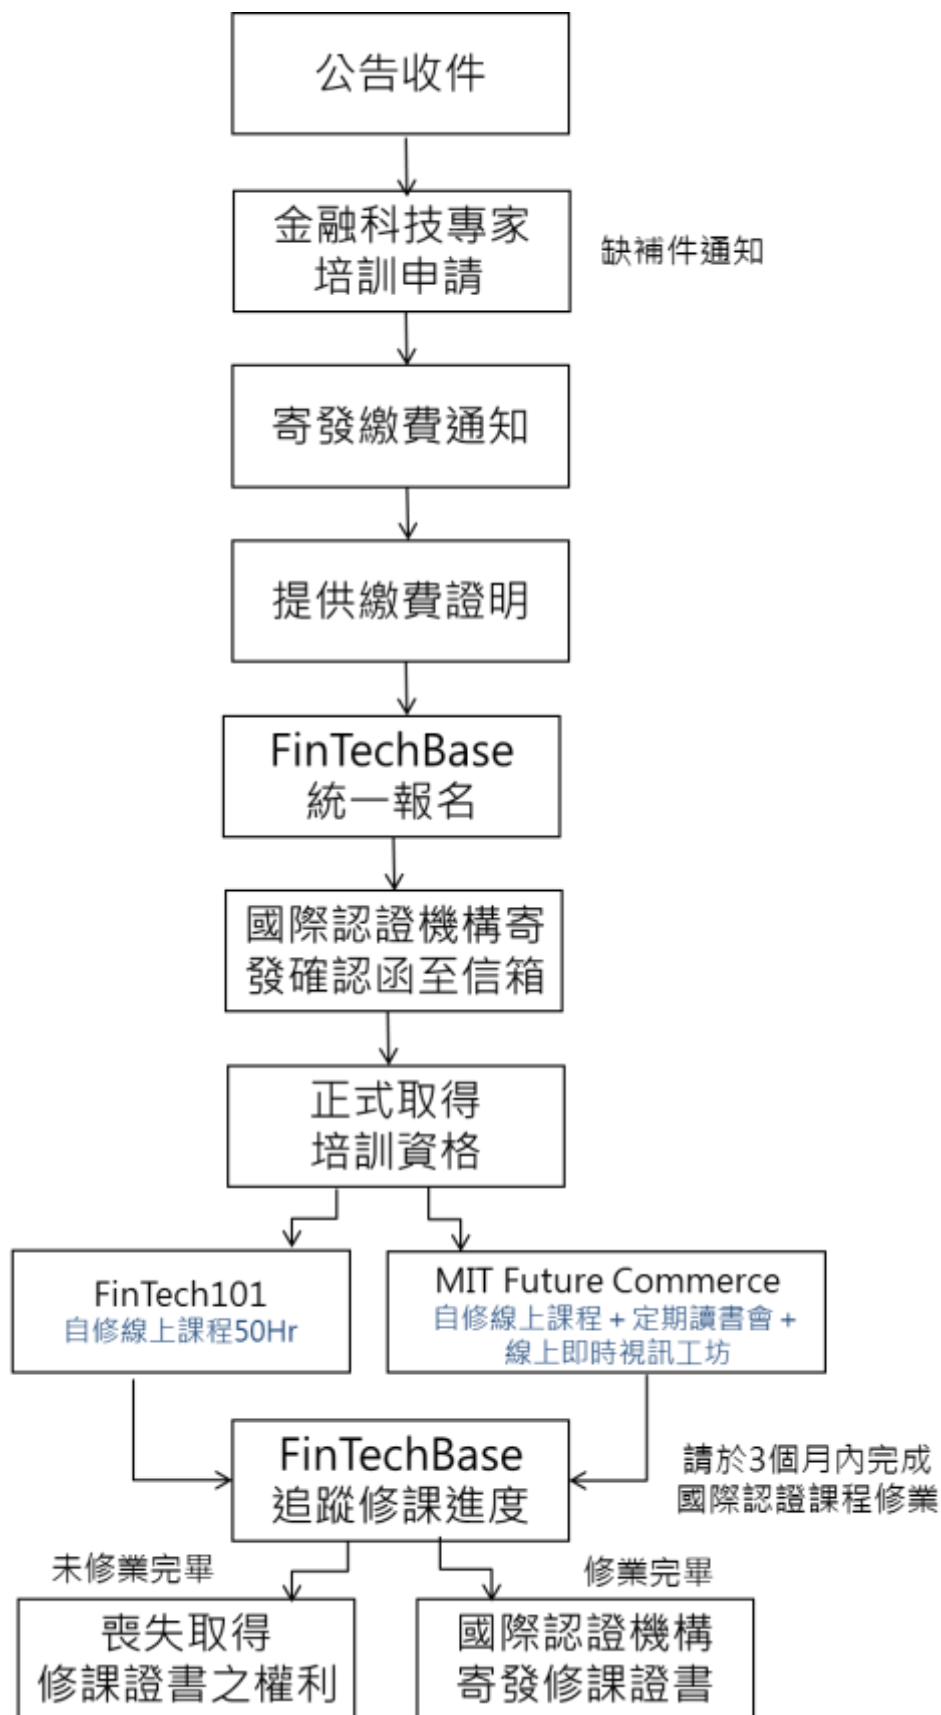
公告收件

金融科技專家培訓申請

缺補件通知

寄發繳費通知

提供繳費證明

FinTechBase
統一報名

國際認證機構寄發確認函至信箱

正式取得培訓資格

FinTech101
自修線上課程50Hr

MIT Future Commerce
自修線上課程 + 定期讀書會 + 線上即時視訊工坊

FinTechBase
追蹤修課進度

請於3個月內完成國際認證課程修業

未修業完畢

修業完畢

喪失取得修課證書之權利

國際認證機構寄發修課證書